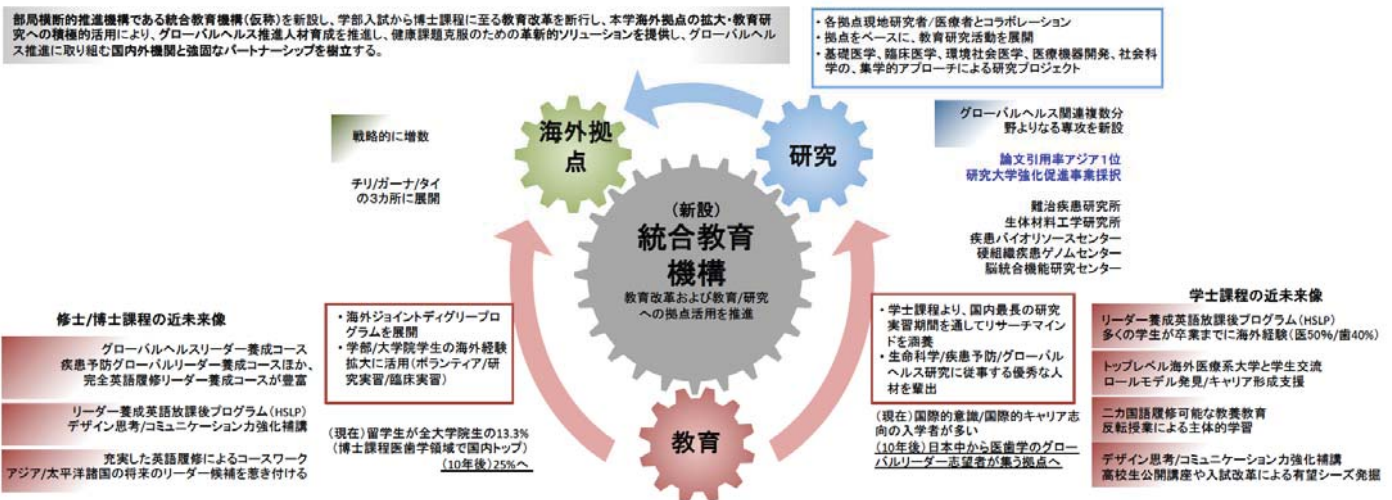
部局横断的推進機構である統合教育機構（仮称）を新設し、学部入試から博士課程に至る教育改革を断行し、本学海外拠点の拡大・教育研究への積極的活用により、グローバルヘルス推進人材育成を推進し、健康課題克服のための革新的ソリューションを提供し、グローバルヘルス推進に取り組む国内外機関と強固なパートナーシップを樹立する。

・各拠点現地研究者/医療者とコラボレーション
・拠点をベースに、教育研究活動を展開
・基礎医学、臨床医学、環境社会医学、医療機器開発、社会科学の、集学的アプローチによる研究プロジェクト

海外拠点

研究

戦略的に増数

チリ/ガーナ/タイの3カ所に展開

グローバルヘルス関連複数分野よりなる専攻を新設

論文引用率アジア1位
研究大学強化促進事業採択

難治疾患研究所
生体材料工学研究所
疾患バイオリソースセンター
硬組織疾患ゲノムセンター
脳統合機能研究センター

（新設）
統合教育機構
教育改革および教育/研究への拠点活用を推進

修士/博士課程の近未来像

グローバルヘルスリーダー養成コース
疾患予防グローバルリーダー養成コースほか、完全英語履修リーダー養成コースが豊富

リーダー養成英語放課後プログラム（HSLP）
デザイン思考/コミュニケーション力強化補講

充実した英語履修によるコースワーク
アジア/太平洋諸国の将来のリーダー候補を惹き付ける

・海外ジョイントディグリープログラムを展開
・学部/大学院学生の海外経験拡大に活用（ボランティア/研究実習/臨床実習）

（現在）留学生が全大学院生の13.3%
（博士課程医歯学領域で国内トップ）
（10年後）25%へ

教育

・学士課程より、国内最長の研究実習期間を通してリサーチマインドを涵養
・生命科学/疾患予防/グローバルヘルス研究に従事する優秀な人材を輩出

（現在）国際的意識/国際的キャリア志向の入学者が多い
（10年後）日本中から医歯学のグローバルリーダー志望者が集う拠点へ

学士課程の近未来像

リーダー養成英語放課後プログラム（HSLP）
多くの学生が卒業までに海外経験（医50%/歯40%）

トップレベル海外医療系大学と学生交流
ロールモデル発見/キャリア形成支援

二カ国語履修可能な教養教育
反転授業による主体的学習

デザイン思考/コミュニケーション力強化補講
高校生公開講座や入試改革による有望シーズ発掘